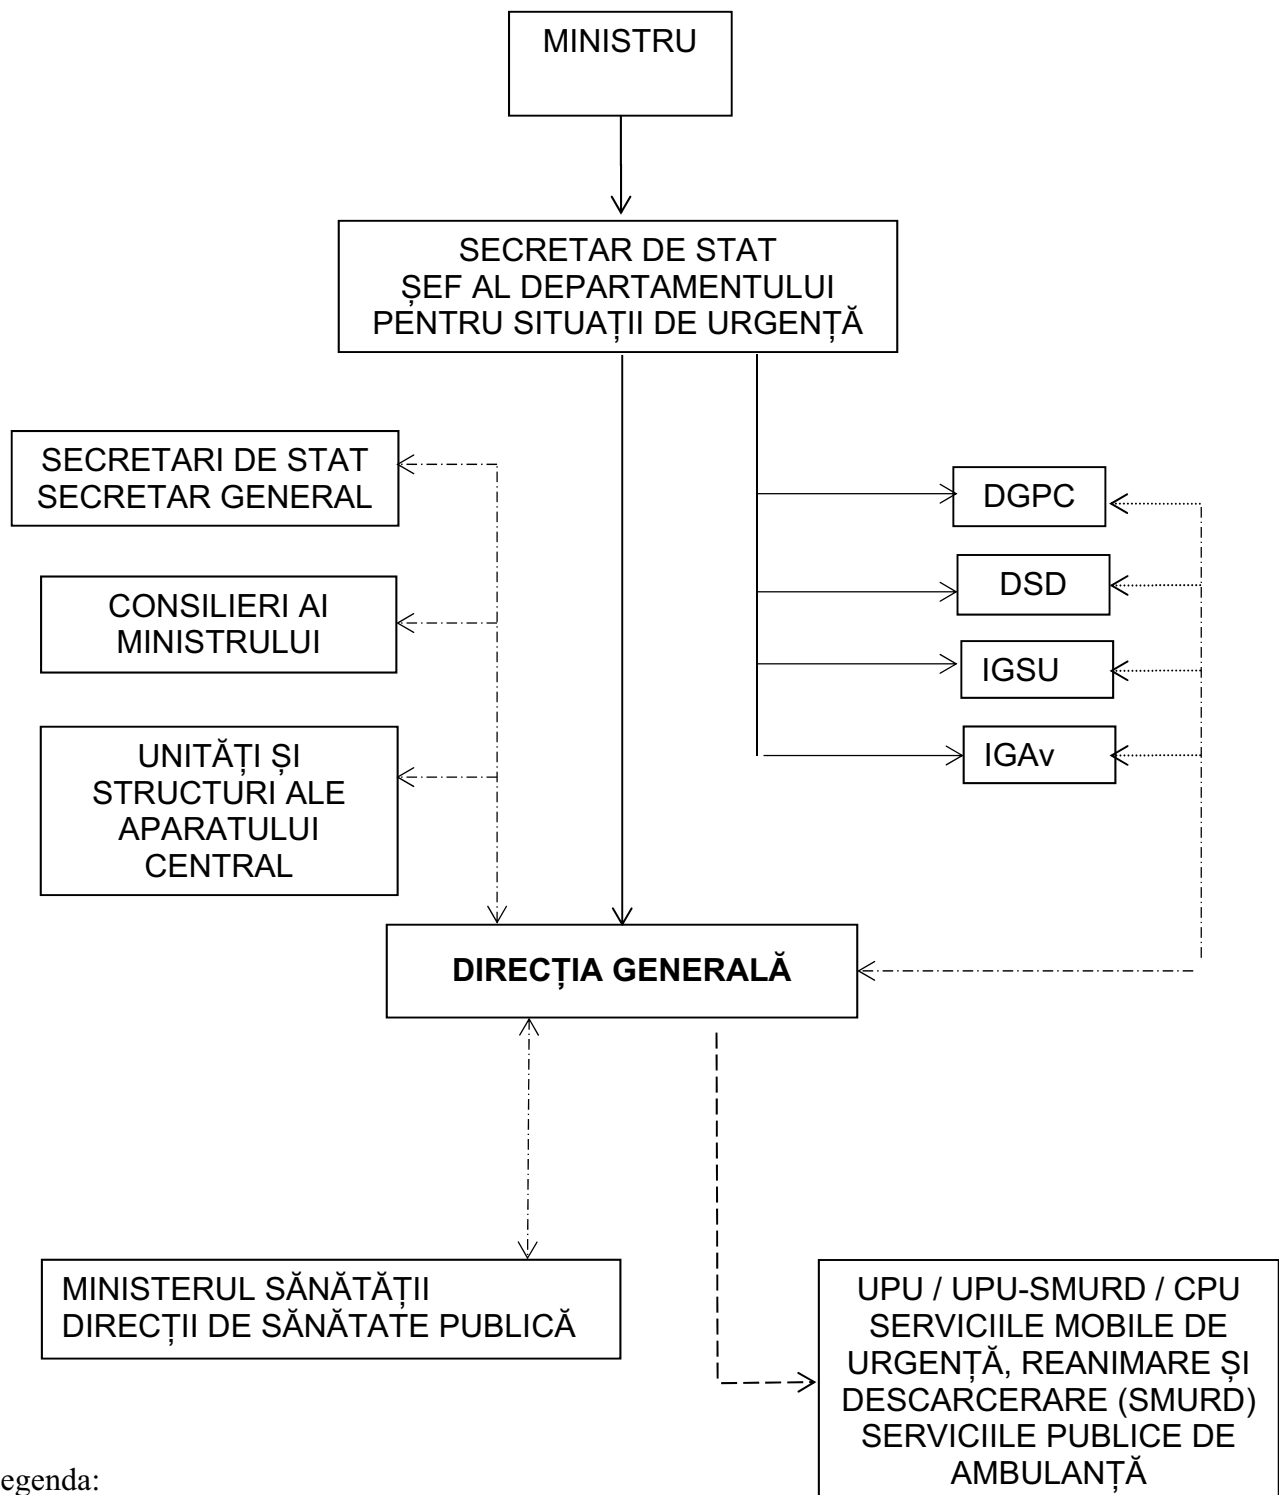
MINISTRU

SECRETAR DE STAT
ȘEF AL DEPARTAMENTULUI
PENTRU SITUAȚII DE URGENȚĂ

SECRETARI DE STAT
SECRETAR GENERAL

CONSILIERI AI
MINISTRULUI

UNITĂȚI ȘI
STRUCTURI ALE
APARATULUI
CENTRAL

DGPC

DSD

IGSU

IGAv

**DIRECȚIA GENERALĂ**

MINISTERUL SĂNĂTĂȚII
DIRECȚII DE SĂNĂTATE PUBLICĂ

UPU / UPU-SMURD / CPU
SERVICIILE MOBILE DE
URGENȚĂ, REANIMARE ȘI
DESCARCERARE (SMURD)
SERVICIILE PUBLICE DE
AMBULANȚĂ

egenda: